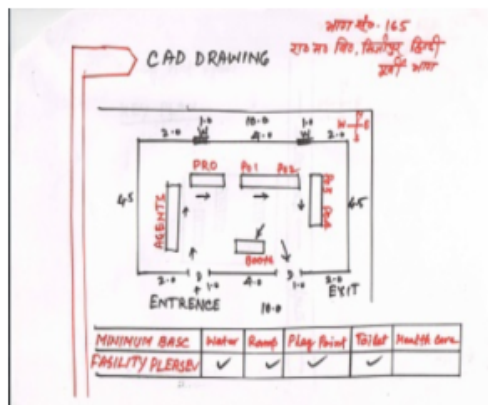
भाग सं- 165
रा.मा. वि. सिलौर हिन्दी
प्रथम भाग

CAD DRAWING

1-0 10-0 1-0
2-0 W 4-0 W 2-0
W E

PRO PO1 PO2

45 AGENTS PO3 CPO 45

BOOTH

2-0 1-0 4-0 1-0 2-0
ENTRENCE 18-0 EXIT

| MINIMUM BASC FASILITY PLERSEV | Water | Ramp | Plag Point | Toilet | Health care |
|---|---|---|---|---|---|
| | ✓ | ✓ | ✓ | ✓ | |